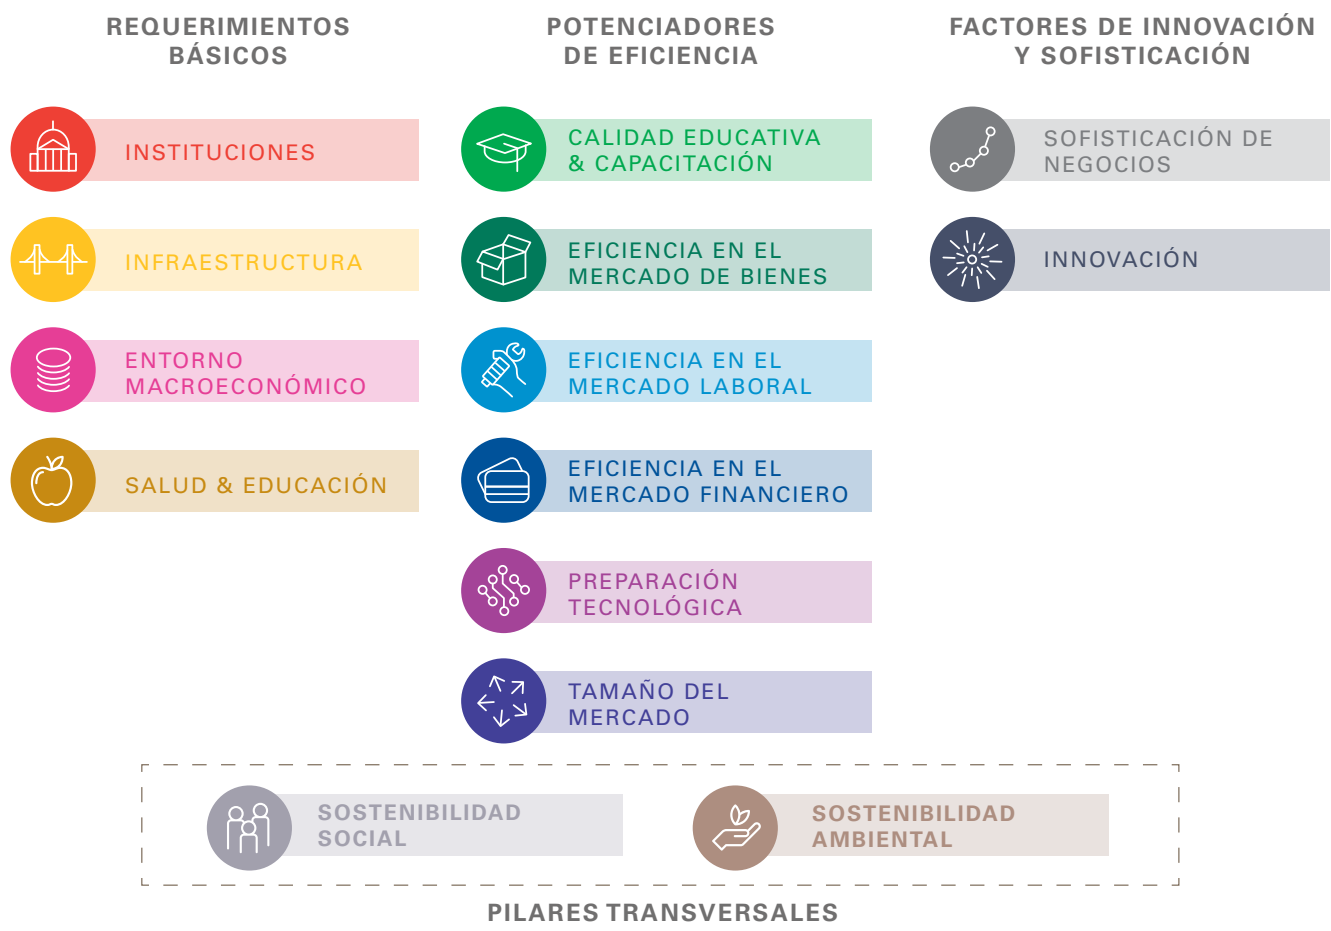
REQUERIMIENTOS BÁSICOS

INSTITUCIONES

INFRAESTRUCTURA

ENTORNO MACROECONÓMICO

SALUD & EDUCACIÓN

POTENCIADORES DE EFICIENCIA

CALIDAD EDUCATIVA & CAPACITACIÓN

EFICIENCIA EN EL MERCADO DE BIENES

EFICIENCIA EN EL MERCADO LABORAL

EFICIENCIA EN EL MERCADO FINANCIERO

PREPARACIÓN TECNOLÓGICA

TAMAÑO DEL MERCADO

FACTORES DE INNOVACIÓN Y SOFISTICACIÓN

SOFISTICACIÓN DE NEGOCIOS

INNOVACIÓN

SOSTENIBILIDAD SOCIAL

SOSTENIBILIDAD AMBIENTAL

PILARES TRANSVERSALES